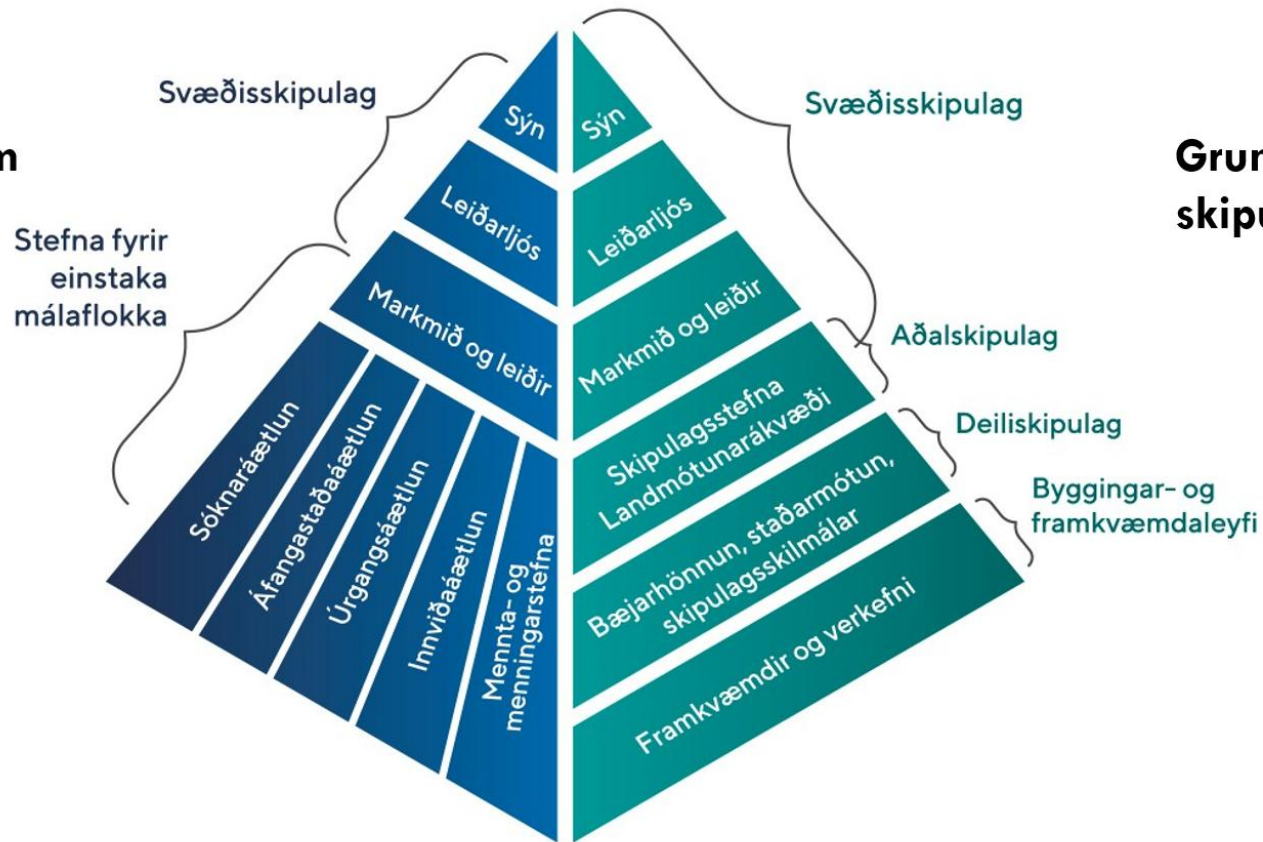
m

Svæðisskipulag

Stefna fyrir einstaka málaflokka

Sýn

Leiðarljós

Markmið og leiðir

Sóknaráætlun

Áfangastaðaáætlun

Úrgangsáætlun

Innviðaáætlun

Mennta- og menningarstefna

Sýn

Leiðarljós

Markmið og leiðir

Skipulagsstefna Landmótunarákvæði

Bæjarhönnun, staðarmótun, skipulagsskilmálar

Framkvæmdir og verkefni

Svæðisskipulag

Aðalskipulag

Deiliskipulag

Byggingar- og framkvæmdaleyfi

Grun
skipu